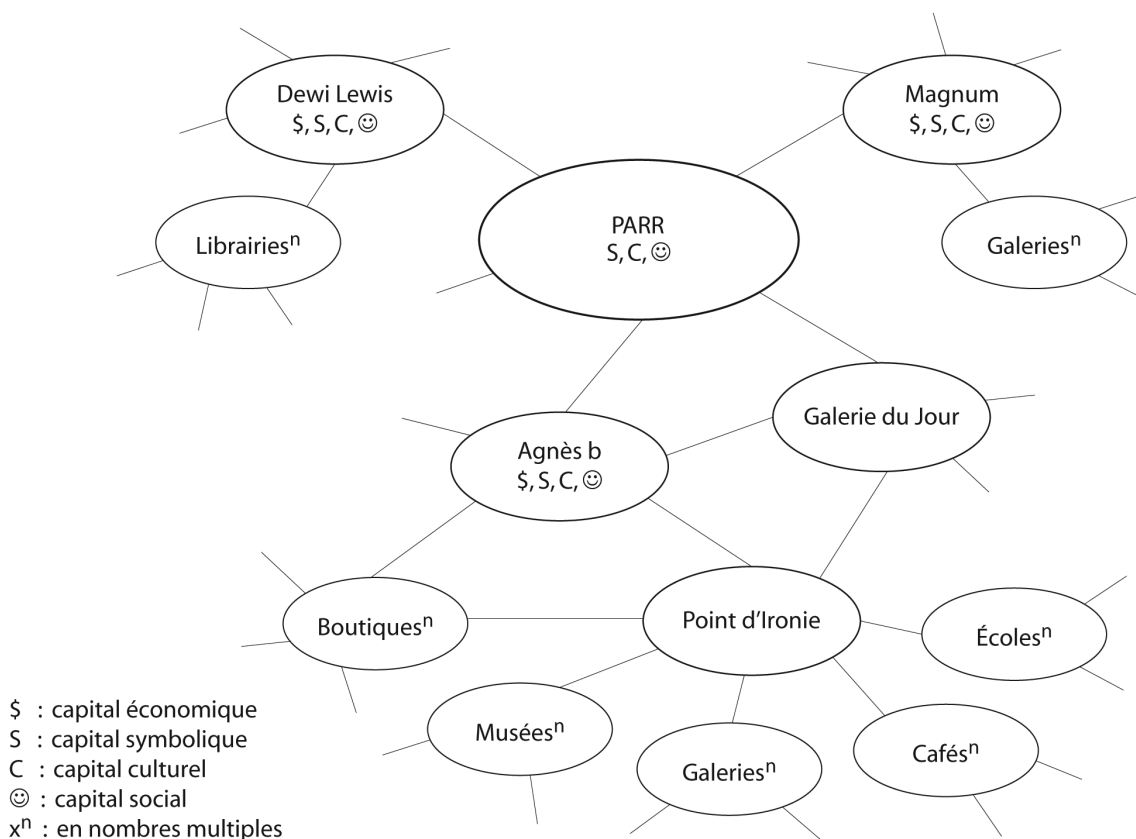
Dewi Lewis
\$, S, C, ☺

Magnum
\$, S, C, ☺

Librairies$^n$

PARR
S, C, ☺

Galeries$^n$

Galerie du Jour

Agnès b
\$, S, C, ☺

Boutiques$^n$

Point d'Ironie

Écoles$^n$

Musées$^n$

Cafés$^n$

Galeries$^n$

\$ : capital économique
S : capital symbolique
C : capital culturel
☺ : capital social
$x^n$ : en nombres multiples